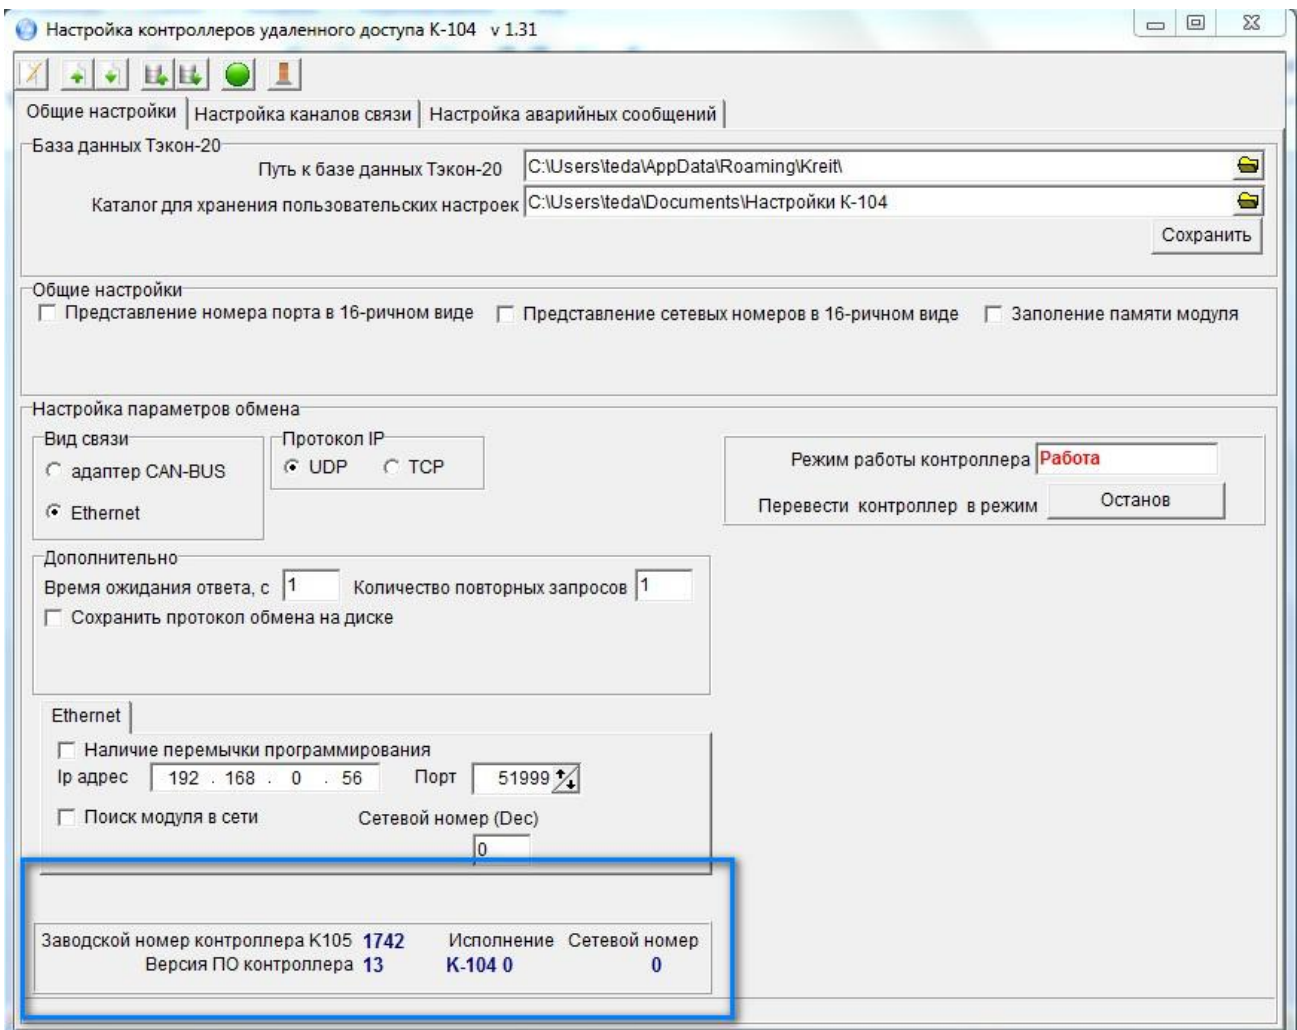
Настройка контроллеров удаленного доступа К-104 v 1.31

Общие настройки | Настройка каналов связи | Настройка аварийных сообщений

База данных Тэкон-20
Путь к базе данных Тэкон-20 C:\Users\teda\AppData\Roaming\Kreit\
Каталог для хранения пользовательских настроек C:\Users\teda\Documents\Настройки К-104
Сохранить

Общие настройки
Представление номера порта в 16-ричном виде
Представление сетевых номеров в 16-ричном виде
Заполение памяти модуля

Настройка параметров обмена
Вид связи
адаптер CAN-BUS
Ethernet
Протокол IP
UDP
TCP
Режим работы контроллера Работа
Перевести контроллер в режим Останов

Дополнительно
Время ожидания ответа, с 1
Количество повторных запросов 1
Сохранить протокол обмена на диске

Ethernet
Наличие перемычки программирования
Ip адрес 192 . 168 . 0 . 56
Порт 51999
Поиск модуля в сети
Сетевой номер (Dec)
0

Заводской номер контроллера К105 1742
Версия ПО контроллера 13
Исполнение К-104 0
Сетевой номер 0